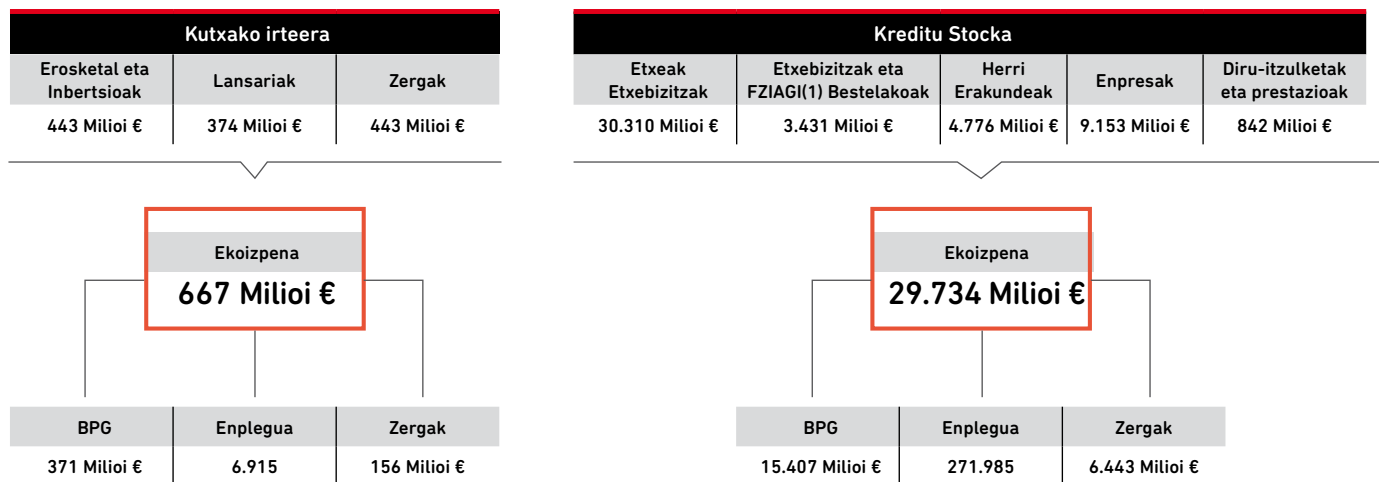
Kutxako irteera

| Erosketal eta Inbertsioak | Lansariak | Zergak |
|---|---|---|
| 443 Milioi € | 374 Milioi € | 443 Milioi € |

Ekoizpena
667 Milioi €

| BPG | Enplegua | Zergak |
|---|---|---|
| 371 Milioi € | 6.915 | 156 Milioi € |

Kreditu Stocka

| Etxeak Etxebizitzak | Etxebizitzak eta FZIAGI(1) Bestelakoak | Herri Erakundeak | Enpresak | Diru-itzulketak eta prestazioak |
|---|---|---|---|---|
| 30.310 Milioi € | 3.431 Milioi € | 4.776 Milioi € | 9.153 Milioi € | 842 Milioi € |

Ekoizpena
29.734 Milioi €

| BPG | Enplegua | Zergak |
|---|---|---|
| 15.407 Milioi € | 271.985 | 6.443 Milioi € |